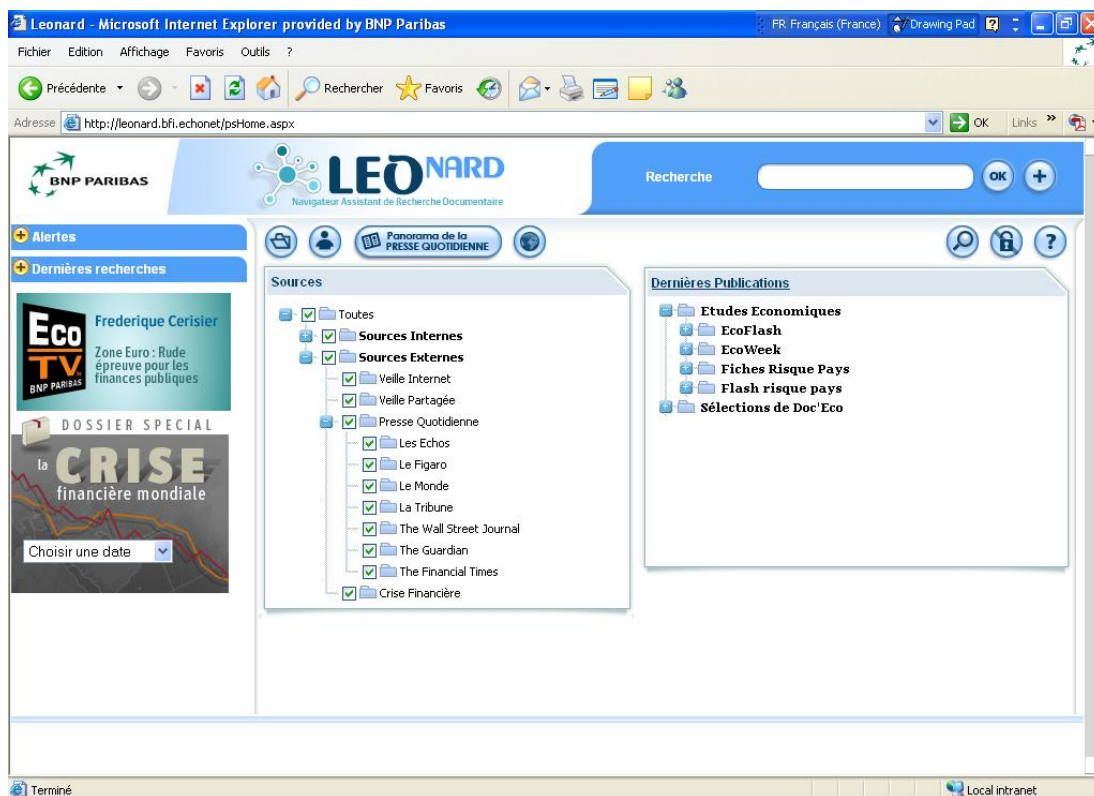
Leonard - Microsoft Internet Explorer provided by BNP Paribas

FR Français (France) Drawing Pad

Fichier Edition Affichage Favoris Outils ?

Précédente Rechercher Favoris

Adresse http://leonard.bfi.echonet/psHome.aspx

OK Links »

BNP PARIBAS

LEONARD
Navigateur Assistant de Recherche Documentaire

Recherche OK +

Alertes

Dernières recherches

Eco TV BNP PARIBAS
Frederique Cerisier
Zone Euro : Rude épreuve pour les finances publiques

DOSSIER SPECIAL
la CRISE financière mondiale

Choisir une date

Panorama de la PRESSE QUOTIDIENNE

Sources

Toutes
Sources Internes
Sources Externes
Veille Internet
Veille Partagée
Presse Quotidienne
Les Echos
Le Figaro
Le Monde
La Tribune
The Wall Street Journal
The Guardian
The Financial Times
Crise Financière

Dernières Publications

Etudes Economiques
EcoFlash
EcoWeek
Fiches Risque Pays
Flash risque pays
Sélections de Doc'Eco

Terminé

Local intranet